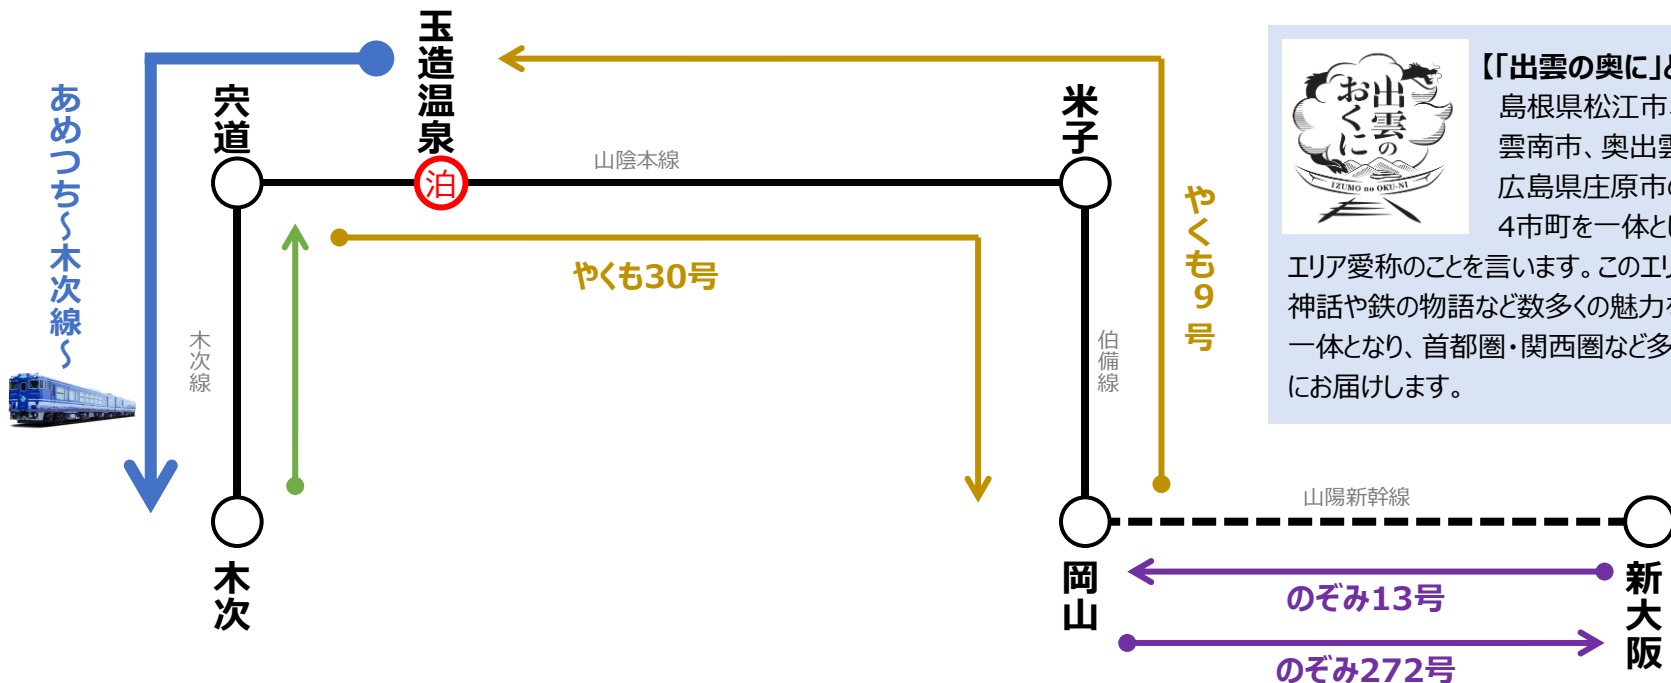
あめつち〜木次線〜

玉造温泉

宍道

泊

山陰本線

米子

やくも9号

やくも30号

木次線

伯備線

木次

岡山

山陽新幹線

新大阪

のぞみ13号

のぞみ272号

出雲のおくに
IZUMO no OKU-NI

【「出雲の奥に」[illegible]
島根県松江市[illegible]
雲南市、奥出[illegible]
広島県庄原市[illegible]
4市町を一体と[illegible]
エリア愛称のことを言います。このエリ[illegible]
神話や鉄の物語など数多くの魅力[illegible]
一体となり、首都圏・関西圏など多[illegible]
にお届けします。